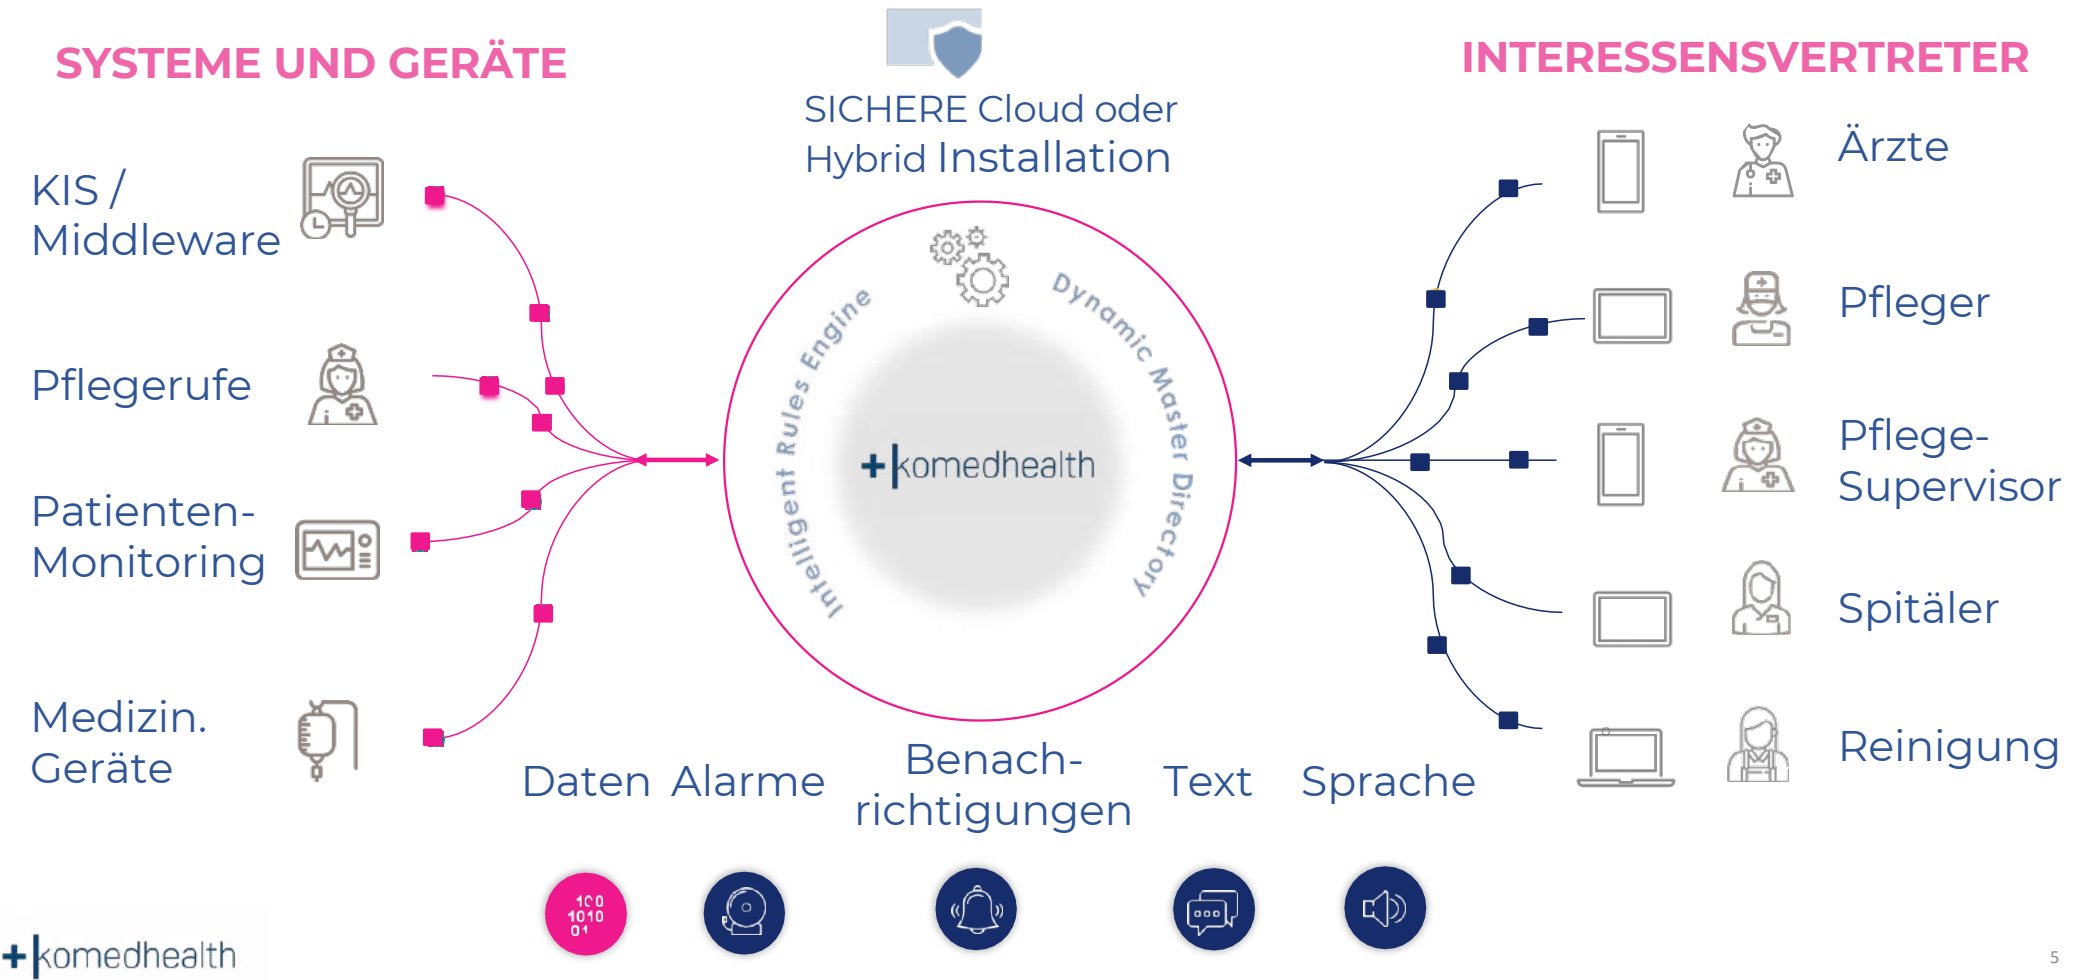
SYSTEME UND GERÄTE

SICHERE Cloud oder Hybrid Installation

INTERESSENSVERTRETER

KIS / Middleware

Pflegerufe

Patienten-Monitoring

Medizin. Geräte

Intelligent Rules Engine

Dynamic Master Directory

+ komedhealth

Ärzte

Pfleger

Pflege-Supervisor

Spitäler

Reinigung

Daten Alarme Benach-richtigungen Text Sprache

100 1010 01

+ komedhealth

5